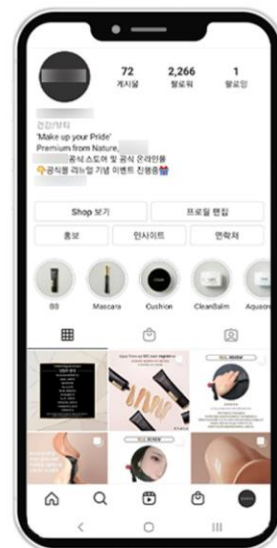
72
게시물

2,266
팔로워

1
팔로잉

건강/뷰티
'Make up your Pride'
Premium from Nature,
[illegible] 공식 스토어 및 공식 온라인몰
😊공식몰 리뉴얼 기념 이벤트 진행중🎁

Shop 보기
프로필 편집
홍보
인사이트
연락처

BB
Mascara
Cushion
CleanBalm
Aquasm

<
○
|||